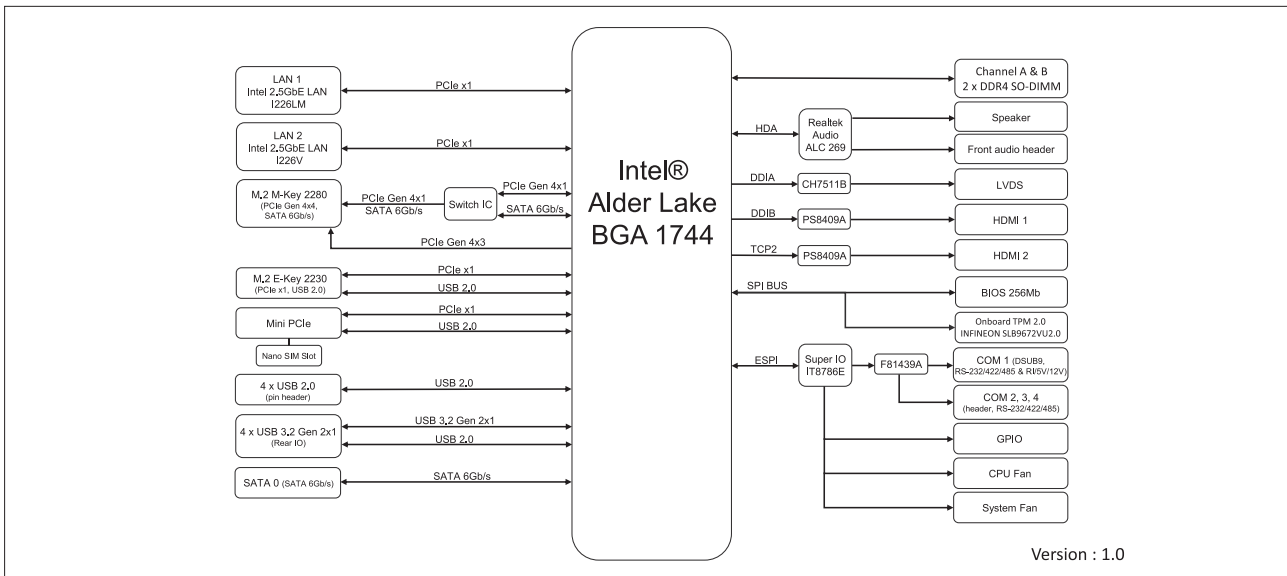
LAN 1
Intel 2.5GbE LAN
I226LM

PCIe x1

LAN 2
Intel 2.5GbE LAN
I226V

PCIe x1

M.2 M-Key 2280
(PCIe Gen 4x4, SATA 6Gb/s)

PCIe Gen 4x1
SATA 6Gb/s

Switch IC

PCIe Gen 4x1
SATA 6Gb/s

PCIe Gen 4x3

M.2 E-Key 2230
(PCIe x1, USB 2.0)

PCIe x1
USB 2.0

Mini PCIe

PCIe x1
USB 2.0

Nano SIM Slot

4 x USB 2.0
(pin header)

USB 2.0

4 x USB 3.2 Gen 2x1
(Rear IO)

USB 3.2 Gen 2x1
USB 2.0

SATA 0 (SATA 6Gb/s)

SATA 6Gb/s

Intel®
Alder Lake
BGA 1744

Channel A & B
2 x DDR4 SO-DIMM

HDA

Realtek
Audio
ALC 269

Speaker

Front audio header

DDIA

CH7511B

LVDS

DDIB

PS8409A

HDMI 1

TCP2

PS8409A

HDMI 2

SPI BUS

BIOS 256Mb

Onboard TPM 2.0
INFINEON SLB9672VU2.0

ESPI

Super IO
IT8786E

F81439A

COM 1 (DSUB9, RS-232/422/485 & RI/5V/12V)

COM 2, 3, 4
(header, RS-232/422/485)

GPIO

CPU Fan

System Fan

Version : 1.0